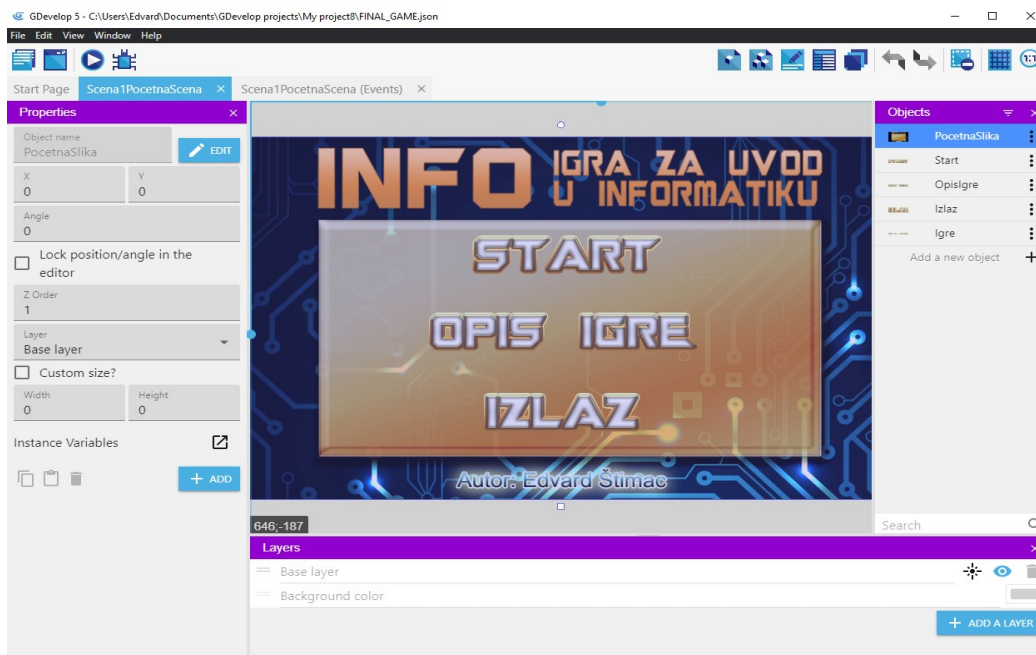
GDevelop 5 - C:\Users\Edvard\Documents\GDevelop projects\My project8\FINAL_GAME.json

File Edit View Window Help

Start Page Scena1PocetnaScena × Scena1PocetnaScena (Events) ×

Properties ×

Object name
PocetnaSlika

EDIT

X
0

Y
0

Angle
0

Lock position/angle in the editor

Z Order
1

Layer
Base layer

Custom size?

Width
0

Height
0

Instance Variables

+ ADD

INFO IGRA ZA UVOD U INFORMATIKU

START

OPIS IGRE

IZLAZ

Autor: Edvard Štimac

646;-187

Objects

PocetnaSlika

Start

OpisIgre

Izlaz

Igre

Add a new object +

Search

Layers

Base layer

Background color

+ ADD A LAYER